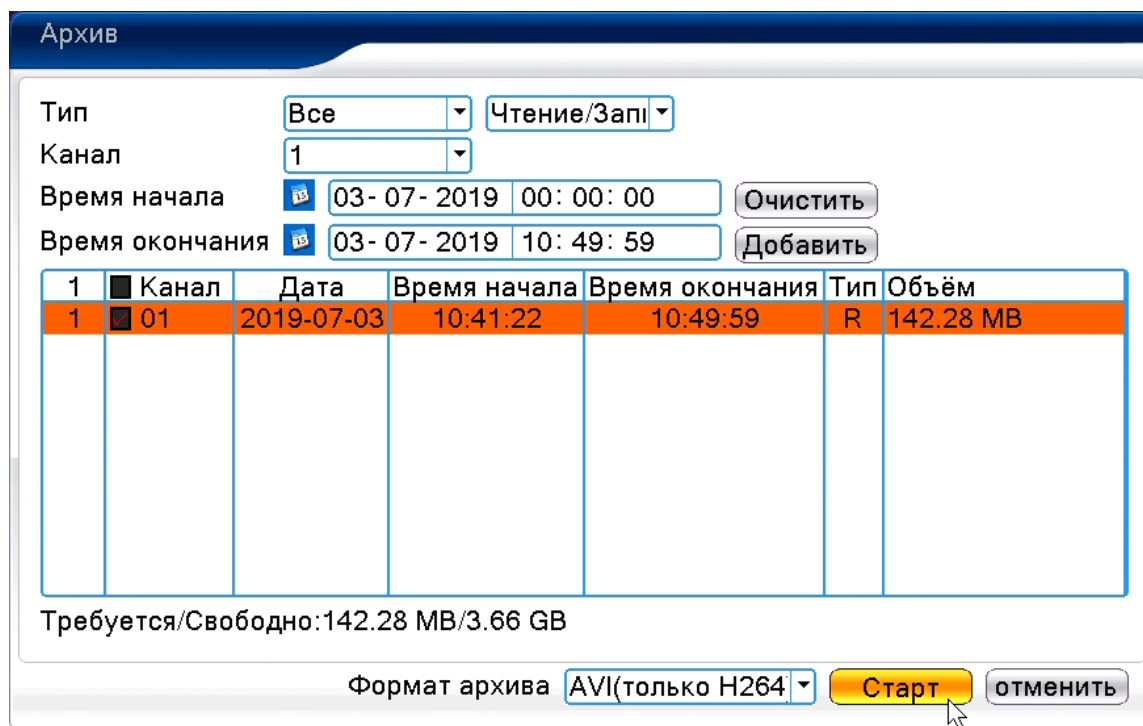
Архив

Тип Все Чтение/Запі

Канал 1

Время начала 03- 07- 2019 00: 00: 00 Очистить

Время окончания 03- 07- 2019 10: 49: 59 Добавить

| 1 | Канал | Дата | Время начала | Время окончания | Тип | Объём |
|---|---|---|---|---|---|---|
| 1 | 01 | 2019-07-03 | 10:41:22 | 10:49:59 | R | 142.28 MB |

Требуется/Свободно:142.28 MB/3.66 GB

Формат архива AVI(только H264 Старт отменить